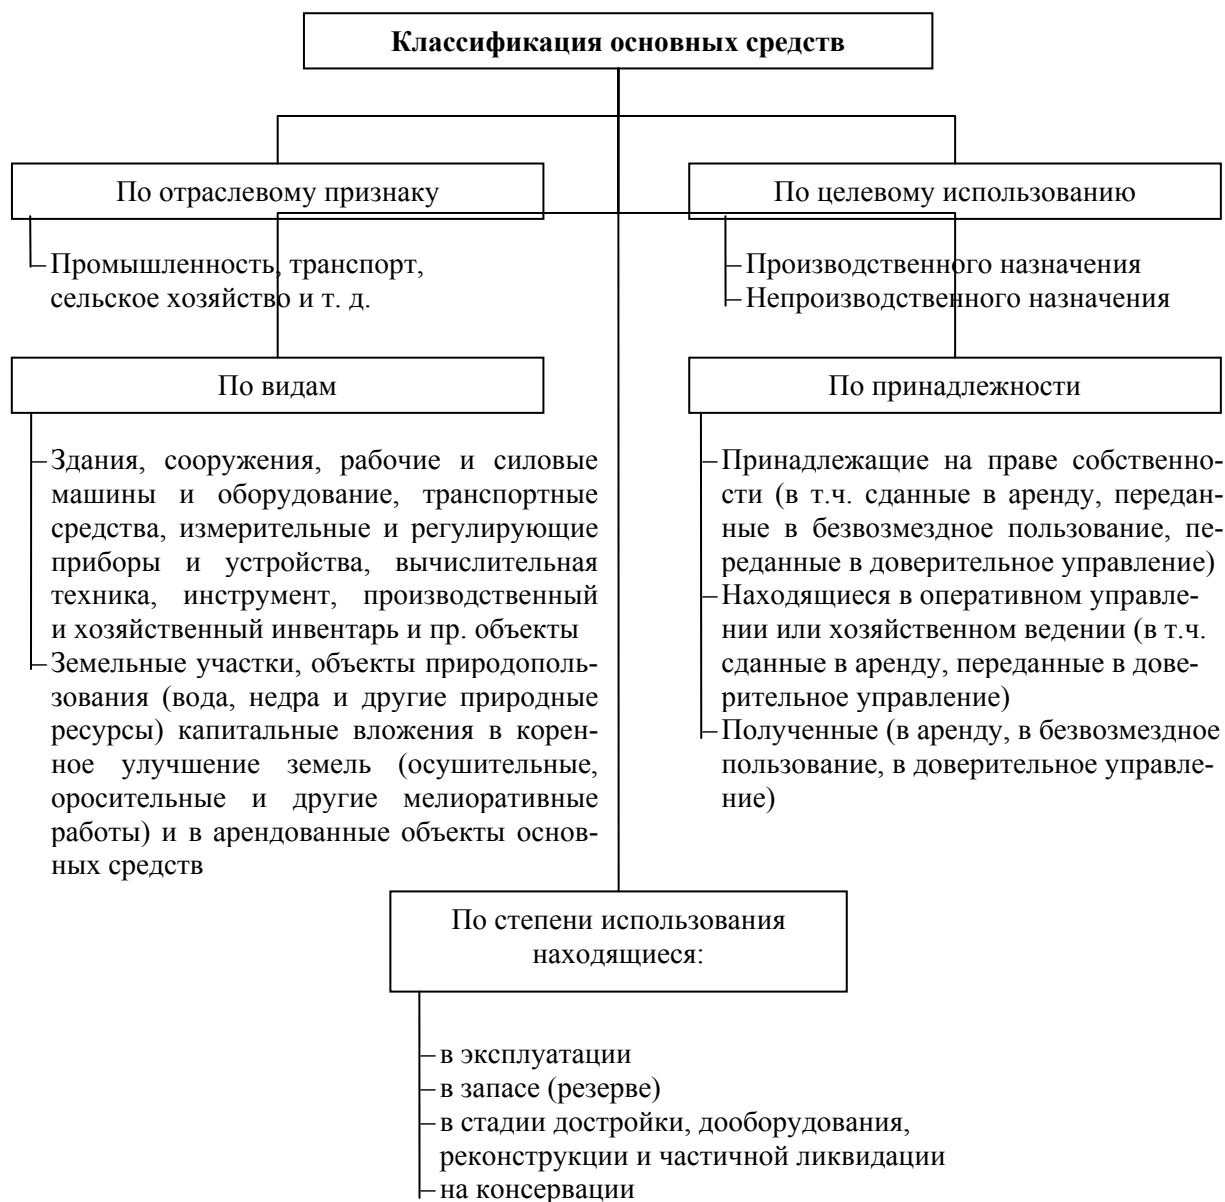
Классификация основных средств

По отраслевому признаку

Промышленность, транспорт, сельское хозяйство и т. д.

По целевому использованию

Производственного назначения
Непроизводственного назначения

По видам

Здания, сооружения, рабочие и силовые машины и оборудование, транспортные средства, измерительные и регулирующие приборы и устройства, вычислительная техника, инструмент, производственный и хозяйственный инвентарь и пр. объекты
Земельные участки, объекты природопользования (вода, недра и другие природные ресурсы) капитальные вложения в коренное улучшение земель (осушительные, оросительные и другие мелиоративные работы) и в арендованные объекты основных средств

По принадлежности

Принадлежащие на праве собственности (в т.ч. сданные в аренду, переданные в безвозмездное пользование, переданные в доверительное управление)
Находящиеся в оперативном управлении или хозяйственном ведении (в т.ч. сданные в аренду, переданные в доверительное управление)
Полученные (в аренду, в безвозмездное пользование, в доверительное управление)

По степени использования находящиеся:

в эксплуатации
в запасе (резерве)
в стадии достройки, дооборудования, реконструкции и частичной ликвидации
на консервации